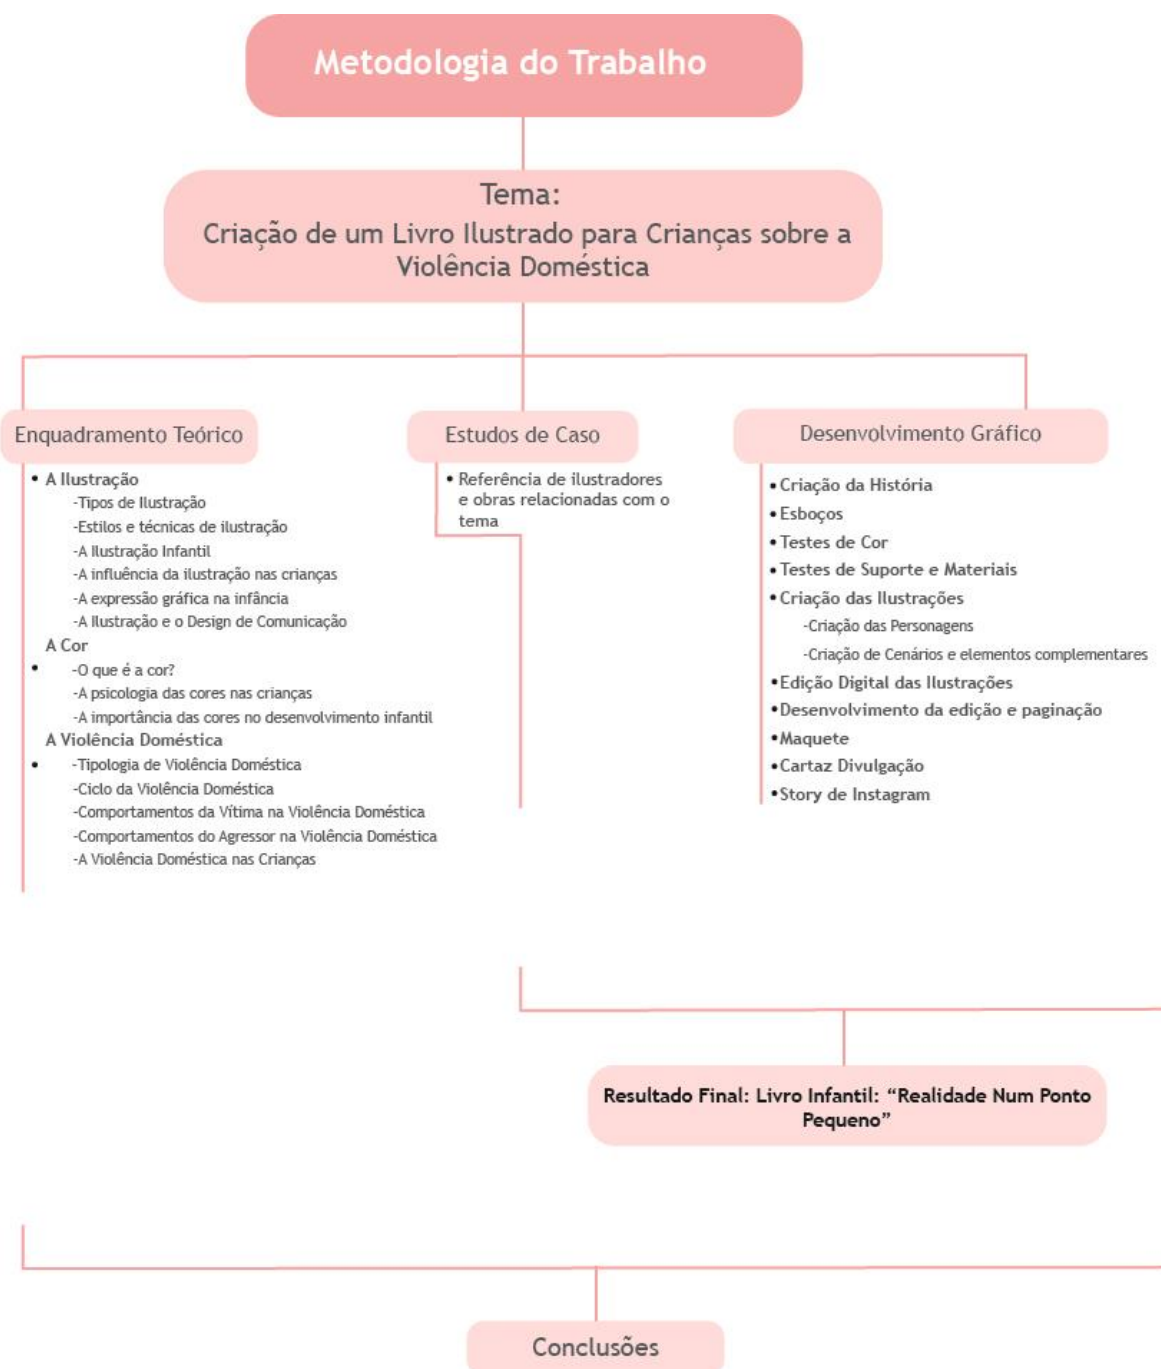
Metodologia do Trabalho

Tema:
Criação de um Livro Ilustrado para Crianças sobre a Violência Doméstica

Enquadramento Teórico

• A Ilustração
-Tipos de Ilustração
-Estilos e técnicas de ilustração
-A Ilustração Infantil
-A influência da ilustração nas crianças
-A expressão gráfica na infância
-A Ilustração e o Design de Comunicação
A Cor
• -O que é a cor?
-A psicologia das cores nas crianças
-A importância das cores no desenvolvimento infantil
A Violência Doméstica
• -Tipologia de Violência Doméstica
-Ciclo da Violência Doméstica
-Comportamentos da Vítima na Violência Doméstica
-Comportamentos do Agressor na Violência Doméstica
-A Violência Doméstica nas Crianças

Estudos de Caso

• Referência de ilustradores e obras relacionadas com o tema

Desenvolvimento Gráfico

• Criação da História
• Esboços
• Testes de Cor
• Testes de Suporte e Materiais
• Criação das Ilustrações
-Criação das Personagens
-Criação de Cenários e elementos complementares
• Edição Digital das Ilustrações
• Desenvolvimento da edição e paginação
• Maquete
• Cartaz Divulgação
• Story de Instagram

Resultado Final: Livro Infantil: "Realidade Num Ponto Pequeno"

Conclusões